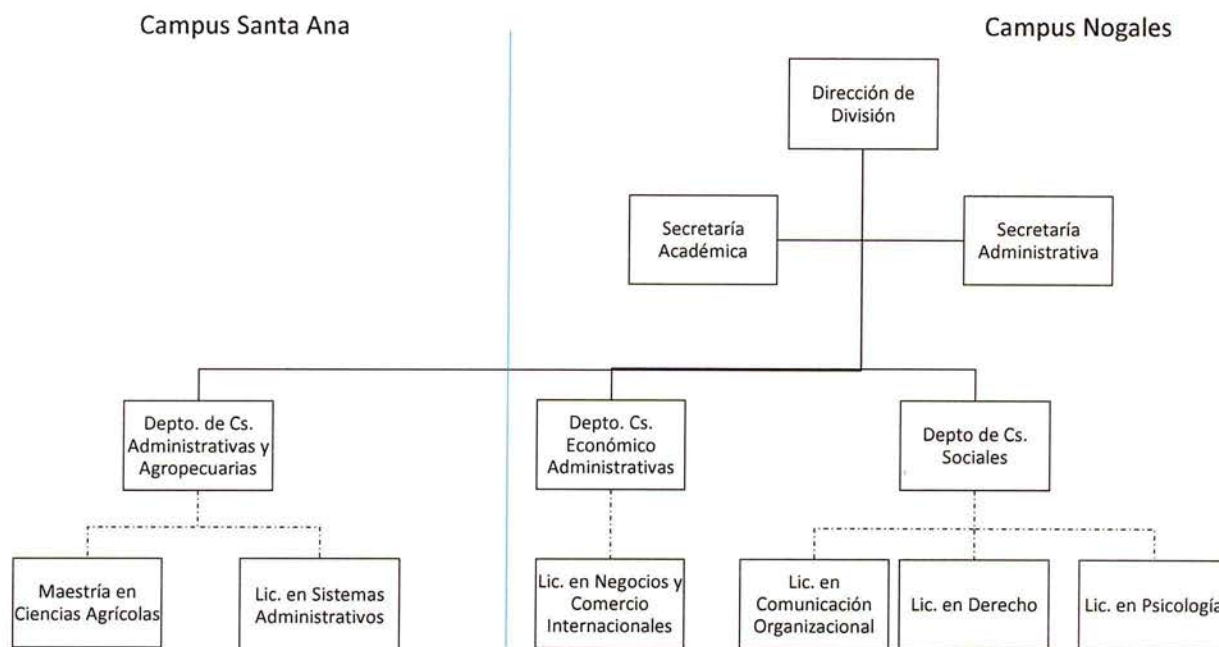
Campus Santa Ana

Campus Nogales

Dirección de División

Secretaría Académica

Secretaría Administrativa

Depto. de Cs. Administrativas y Agropecuarias

Depto. Cs. Económico Administrativas

Depto de Cs. Sociales

Maestría en Ciencias Agrícolas

Lic. en Sistemas Administrativos

Lic. en Negocios y Comercio Internacionales

Lic. en Comunicación Organizacional

Lic. en Derecho

Lic. en Psicología